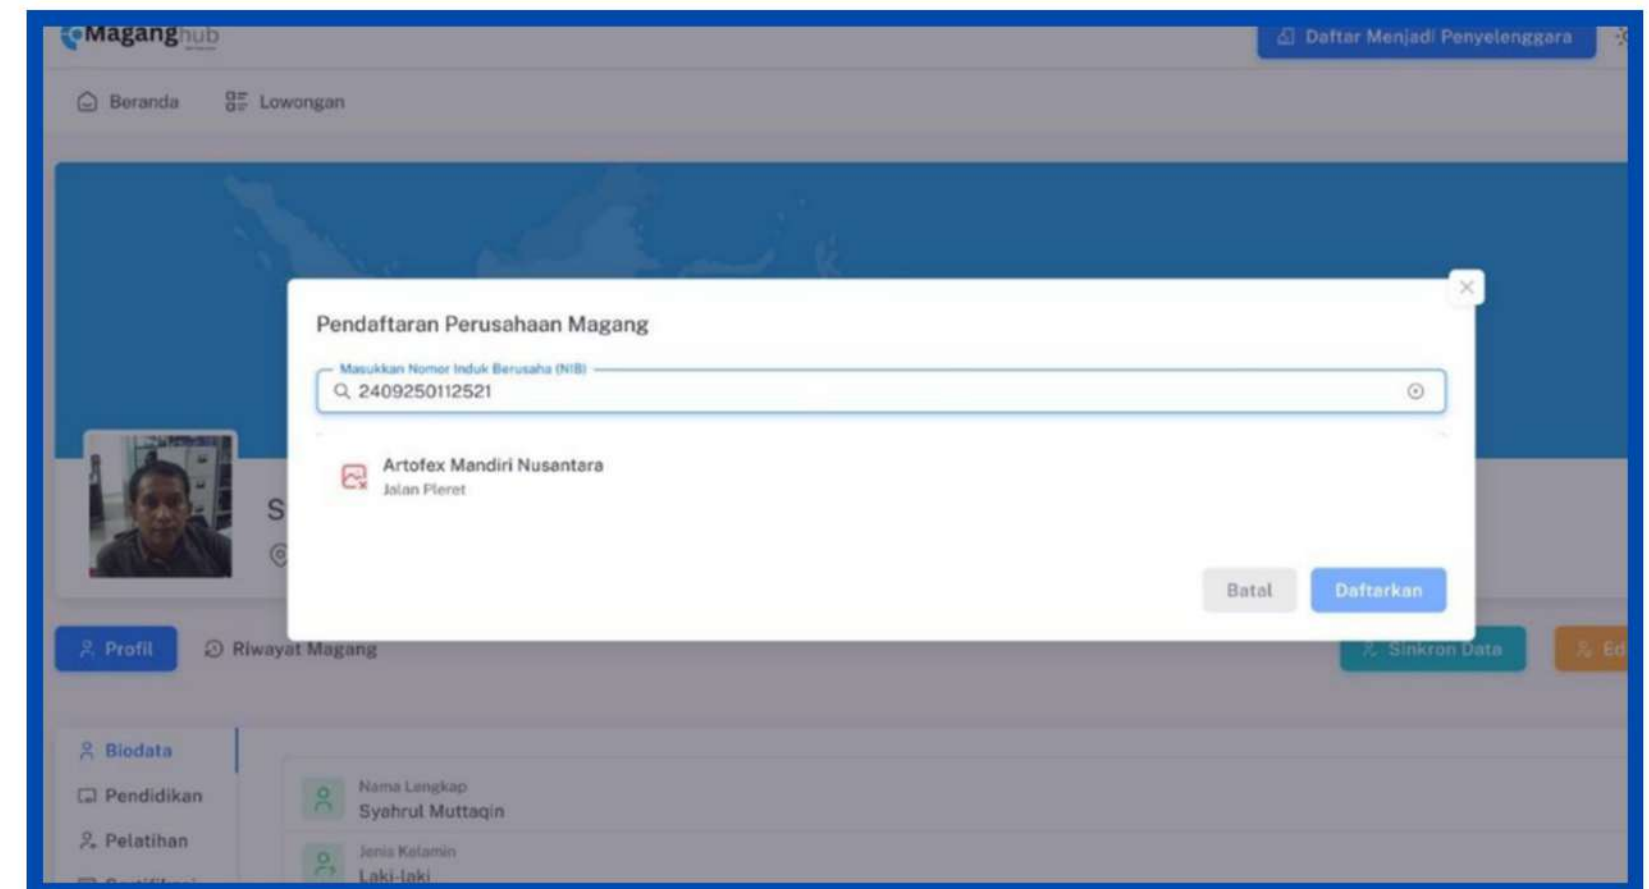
Maganghub

Daftar Menjadi Penyelenggara

Beranda

Lowongan

Pendaftaran Perusahaan Magang

Masukkan Nomor Induk Berusaha (NIB)

2409250112521

Artofex Mandiri Nusantara

Jalan Pleret

Batal

Daftarkan

S

Profil

Riwayat Magang

Sinkron Data

Ed

Biodata

Pendidikan

Pelatihan

Nama Lengkap

Syahrul Muttaqin

Jenis Kelamin

Laki-laki